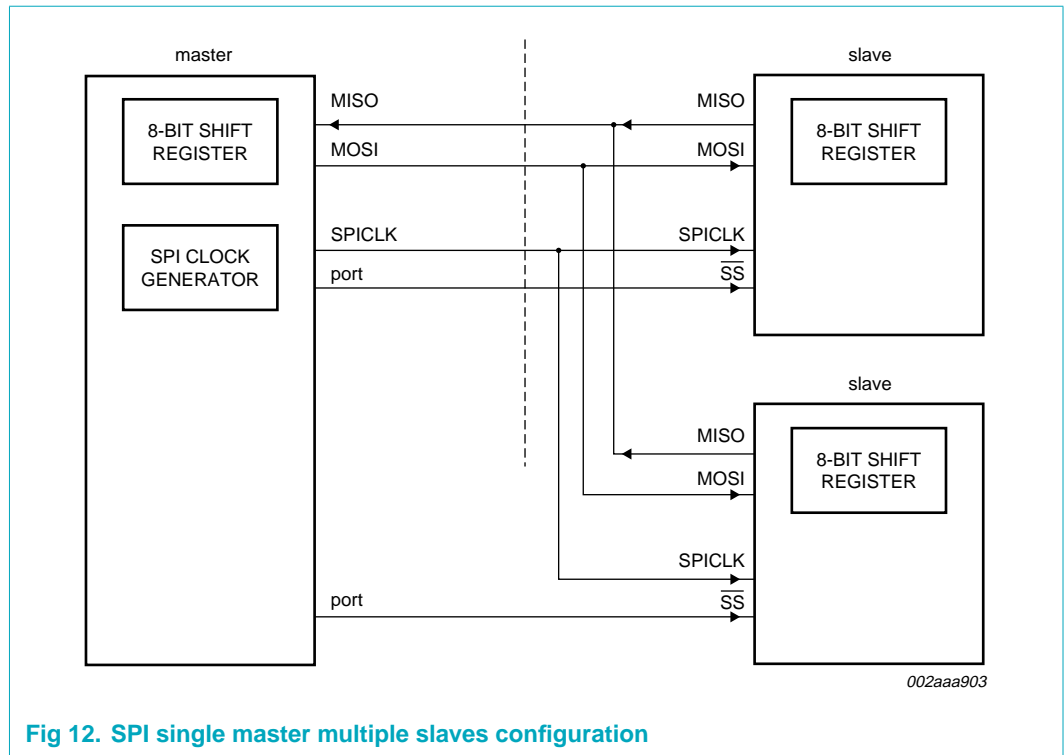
master

8-BIT SHIFT REGISTER

SPI CLOCK GENERATOR

MISO

MOSI

SPICLK

port

port

slave

MISO

MOSI

SPICLK

$\overline{SS}$

8-BIT SHIFT REGISTER

slave

MISO

MOSI

SPICLK

$\overline{SS}$

8-BIT SHIFT REGISTER

002aaa903

Fig 12. SPI single master multiple slaves configuration